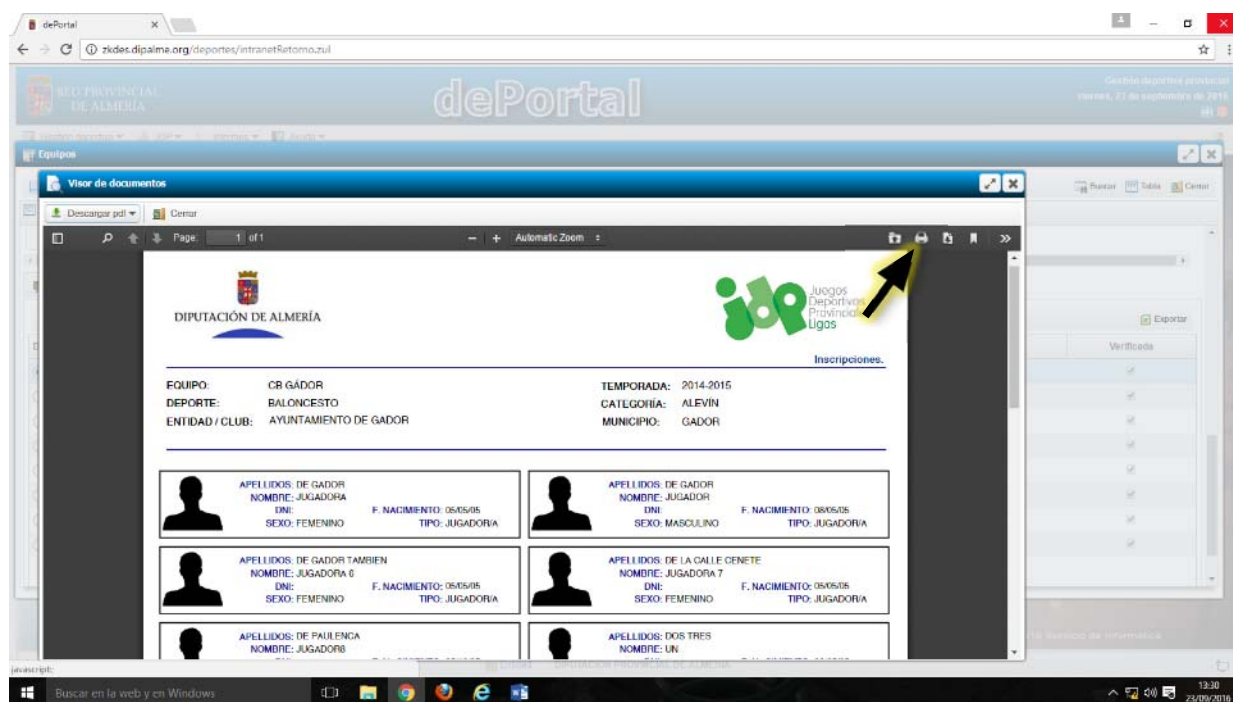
dePortal ×

zkdes.dipalma.org/deportes/intranetRetorno.zul

RED PROVINCIAL DE ALMERÍA

dePortal

Gestión deportiva provincial
viernes, 23 de septiembre de 2016

Equipos

Visor de documentos

Descargar pdf ▾ Cerrar

Page: 1 of 1

Automatic Zoom

Buscar Tabla Cerrar

Exportar

Verificada

DIPUTACIÓN DE ALMERÍA

Juegos Deportivos Provinciales Ligas

Inscripciones.

| EQUIPO: | CB GÁDOR | TEMPORADA: | 2014-2015 |
|---|---|---|---|
| DEPORTE: | BALONCESTO | CATEGORÍA: | ALEVÍN |
| ENTIDAD / CLUB: | AYUNTAMIENTO DE GADOR | MUNICIPIO: | GADOR |

APELLIDOS: DE GADOR
NOMBRE: JUGADORA
DNI:
F. NACIMIENTO: 05/05/05
SEXO: FEMENINO
TIPO: JUGADOR/A

APELLIDOS: DE GADOR
NOMBRE: JUGADOR
DNI:
F. NACIMIENTO: 08/05/05
SEXO: MASCULINO
TIPO: JUGADOR/A

APELLIDOS: DE GADOR TAMBIEN
NOMBRE: JUGADORA 6
DNI:
F. NACIMIENTO: 05/05/05
SEXO: FEMENINO
TIPO: JUGADOR/A

APELLIDOS: DE LA CALLE CENETE
NOMBRE: JUGADORA 7
DNI:
F. NACIMIENTO: 05/05/05
SEXO: FEMENINO
TIPO: JUGADOR/A

APELLIDOS: DE PAULENCA
NOMBRE: JUGADOR8

APELLIDOS: DOS TRES
NOMBRE: UN

javascript:

Buscar en la web y en Windows

13:30
23/09/2016